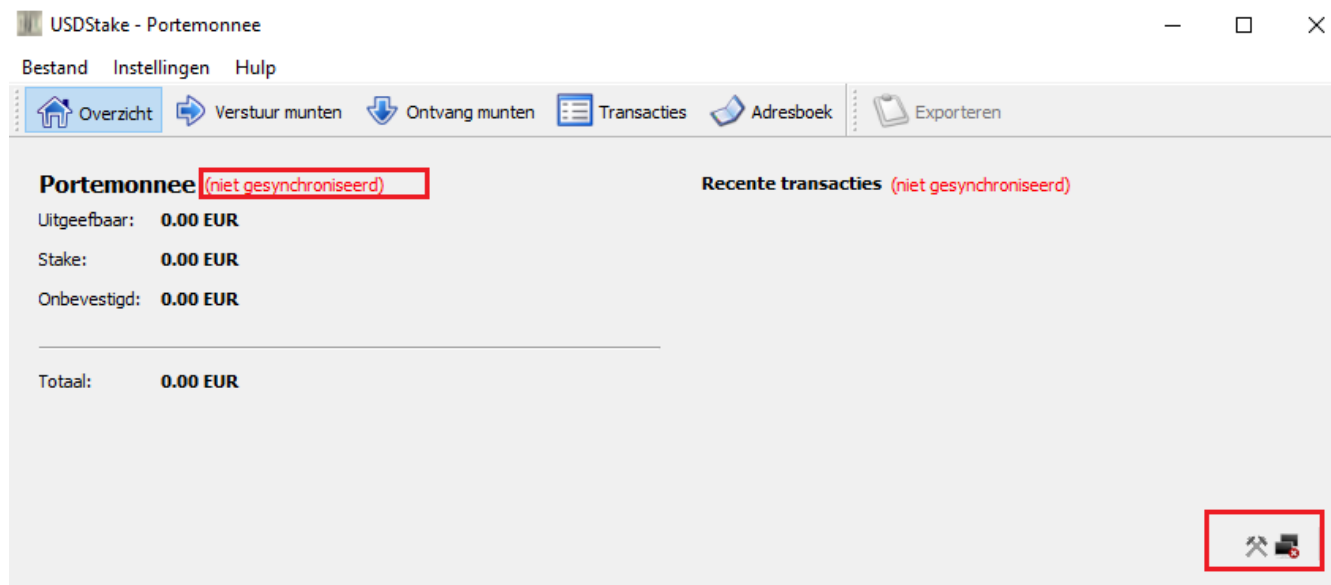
USDStake - Portemonnee

Bestand Instellingen Hulp

Overzicht Verstuur munten Ontvang munten Transacties Adresboek Exporteren

Portemonnee (niet gesynchroniseerd)

Uitgeefbaar: 0.00 EUR

Stake: 0.00 EUR

Onbevestigd: 0.00 EUR

Totaal: 0.00 EUR

Recente transacties (niet gesynchroniseerd)